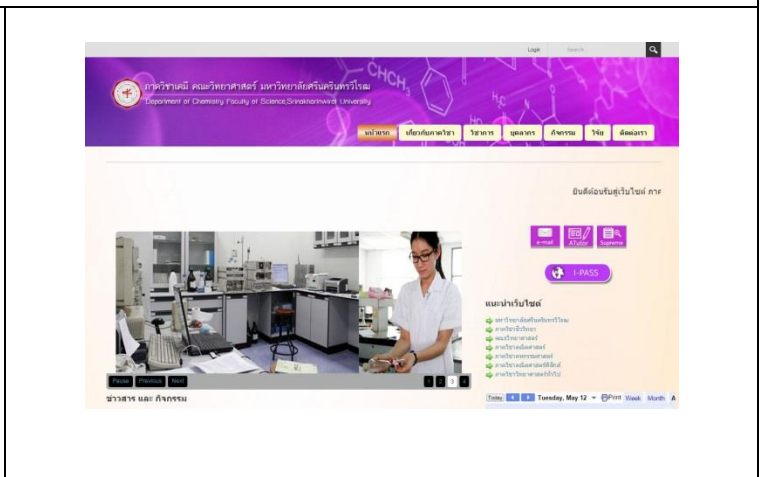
Login Search

ภาควิชาเคมี คณะวิทยาศาสตร์ มหาวิทยาลัยศรีนครินทรวิโรฒ
Department of Chemistry Faculty of Science,Srinakharinwirot University

CHCl₃

หน้าแรก เกี่ยวกับภาควิชา วิชาการ บุคลากร กิจกรรม วิจัย ติดต่อเรา

ยินดีต้อนรับสู่เว็บไซต์ ภาค

e-mail ATutor Supreme

I-PASS

แนะนำเว็บไซต์

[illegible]
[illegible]
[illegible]
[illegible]
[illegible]
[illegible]
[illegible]

Pause Previous Next

1 2 3 4

ข่าวสาร และ กิจกรรม

Today Tuesday, May 12 Print Week Month A